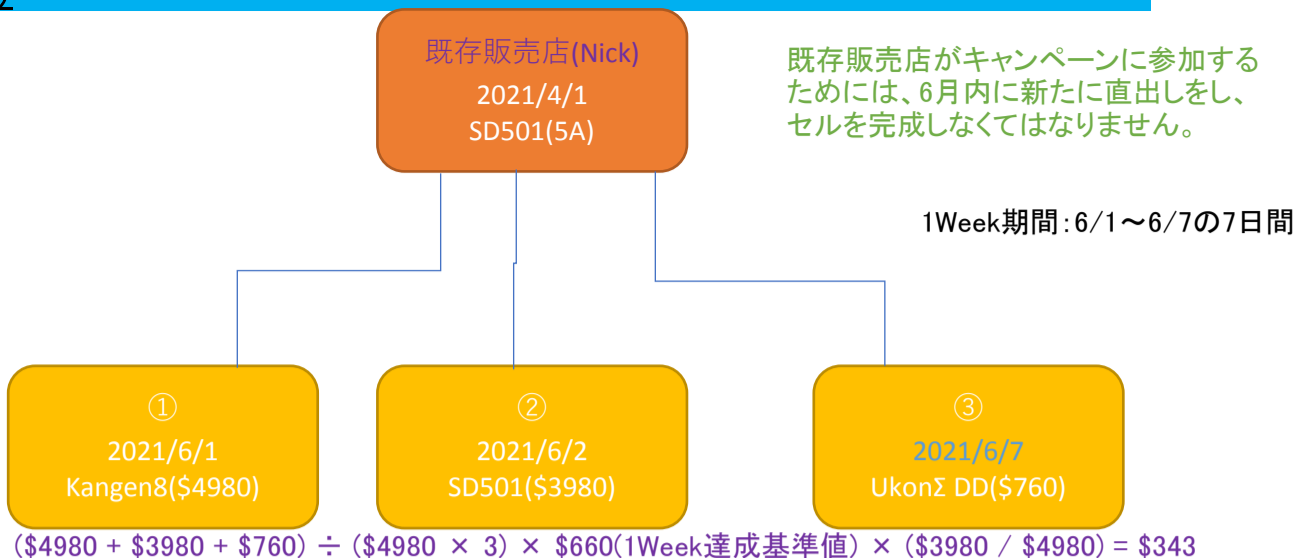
2

既存販売店(Nick)
2021/4/1
SD501(5A)

既存販売店がキャンペーンに参加するためには、6月内に新たに直出しをし、セルを完成しなくてはなりません。

1Week期間:6/1～6/7の7日間

①
2021/6/1
Kangen8($4980)

②
2021/6/2
SD501($3980)

③
2021/6/7
UkonΣ DD($760)

($4980 + $3980 + $760) ÷ ($4980 × 3) × $660(1Week達成基準値) × ($3980 / $4980) = $343